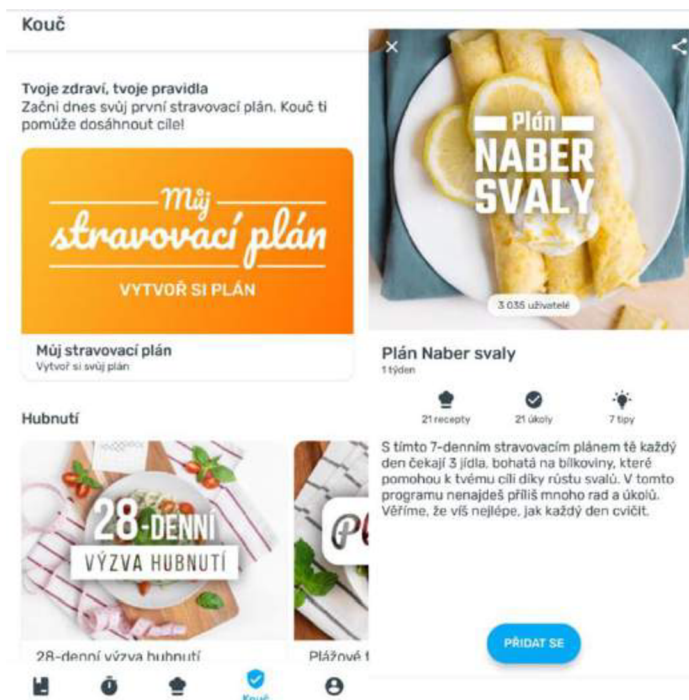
Kouč

Tvoje zdraví, tvoje pravidla
Začni dnes svůj první stravovací plán. Kouč ti pomůže dosáhnout cíle!

Můj stravovací plán

VYTVOŘ SI PLÁN

Můj stravovací plán
Vytvoř si svůj plán

Hubnutí

28-DENNÍ VÝZVA HUBNUTÍ

28-denní výzva hubnutí

Pl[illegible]

Plážové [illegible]

Kouč

Plán NABER SVALY

3 035 uživatelé

Plán Naber svaly
1 týden

21 recepty
21 úkoly
7 tipy

S tímto 7-denním stravovacím plánem tě každý den čekají 3 jídla, bohatá na bílkoviny, které pomohou k tvému cíli díky růstu svalů. V tomto programu nenajdeš příliš mnoho rad a úkolů. Věříme, že víš nejlépe, jak každý den cvičit.

PŘIDAT SE